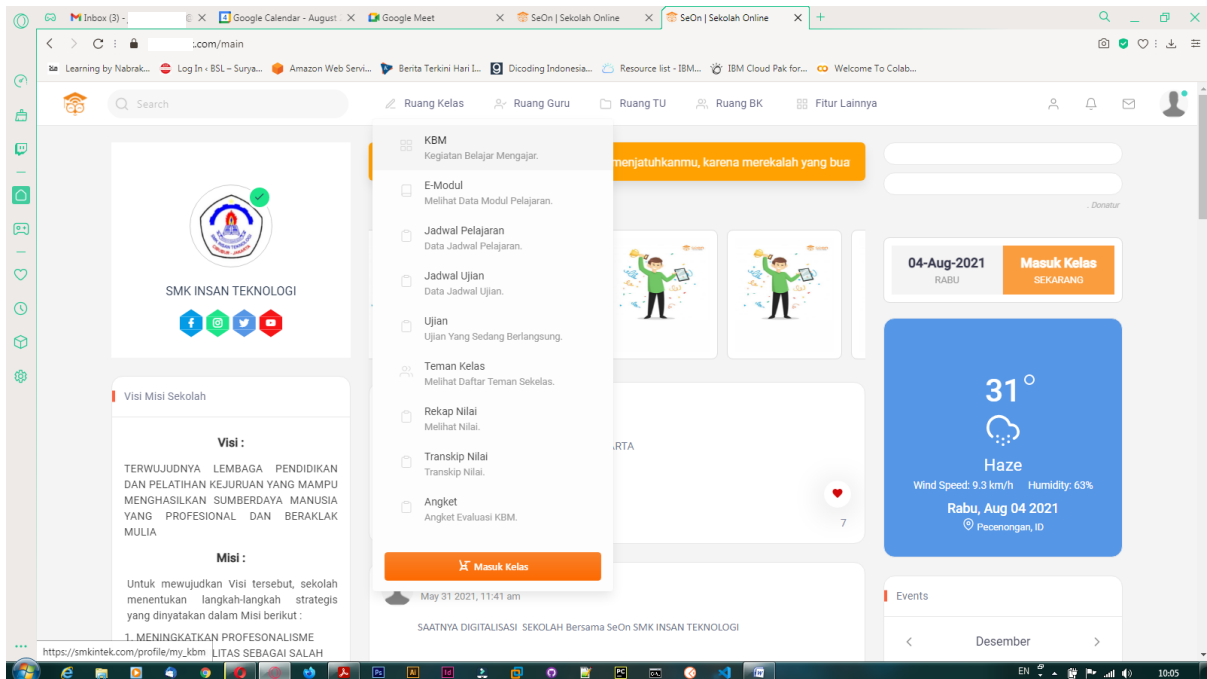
Inbox (3) - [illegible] | Google Calendar - August | Google Meet | SeOn | Sekolah Online | SeOn | Sekolah Online

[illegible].com/main

Learning by Nabrak... | Log In ‹ BSL – Surya... | Amazon Web Servi... | Berita Terkini Hari I... | Dicoding Indonesia... | Resource list - IBM... | IBM Cloud Pak for... | Welcome To Colab...

Search | Ruang Kelas | Ruang Guru | Ruang TU | Ruang BK | Fitur Lainnya

SMK INSAN TEKNOLOGI

Visi Misi Sekolah

Visi :

TERWUJUDNYA LEMBAGA PENDIDIKAN DAN PELATIHAN KEJURUAN YANG MAMPU MENGHASILKAN SUMBERDAYA MANUSIA YANG PROFESIONAL DAN BERAKLAK MULIA

Misi :

Untuk mewujudkan Visi tersebut, sekolah menentukan langkah-langkah strategis yang dinyatakan dalam Misi berikut :

1. MENINGKATKAN PROFESONALISME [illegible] LITAS SEBAGAI SALAH

https://smkintek.com/profile/my_kbm

KBM
Kegiatan Belajar Mengajar.

E-Modul
Melihat Data Modul Pelajaran.

Jadwal Pelajaran
Data Jadwal Pelajaran.

Jadwal Ujian
Data Jadwal Ujian.

Ujian
Ujian Yang Sedang Berlangsung.

Teman Kelas
Melihat Daftar Teman Sekelas.

Rekap Nilai
Melihat Nilai.

Transkip Nilai
Transkip Nilai.

Angket
Angket Evaluasi KBM.

Masuk Kelas

menjatuhkanmu, karena merekalah yang bua

ARTA

7

May 31 2021, 11:41 am

SAATNYA DIGITALISASI SEKOLAH Bersama SeOn SMK INSAN TEKNOLOGI

. Donatur

04-Aug-2021
RABU

Masuk Kelas
SEKARANG

31°

Haze

Wind Speed: 9.3 km/h Humidity: 63%

Rabu, Aug 04 2021

Pecenongan, ID

Events

Desember

EN 10:05